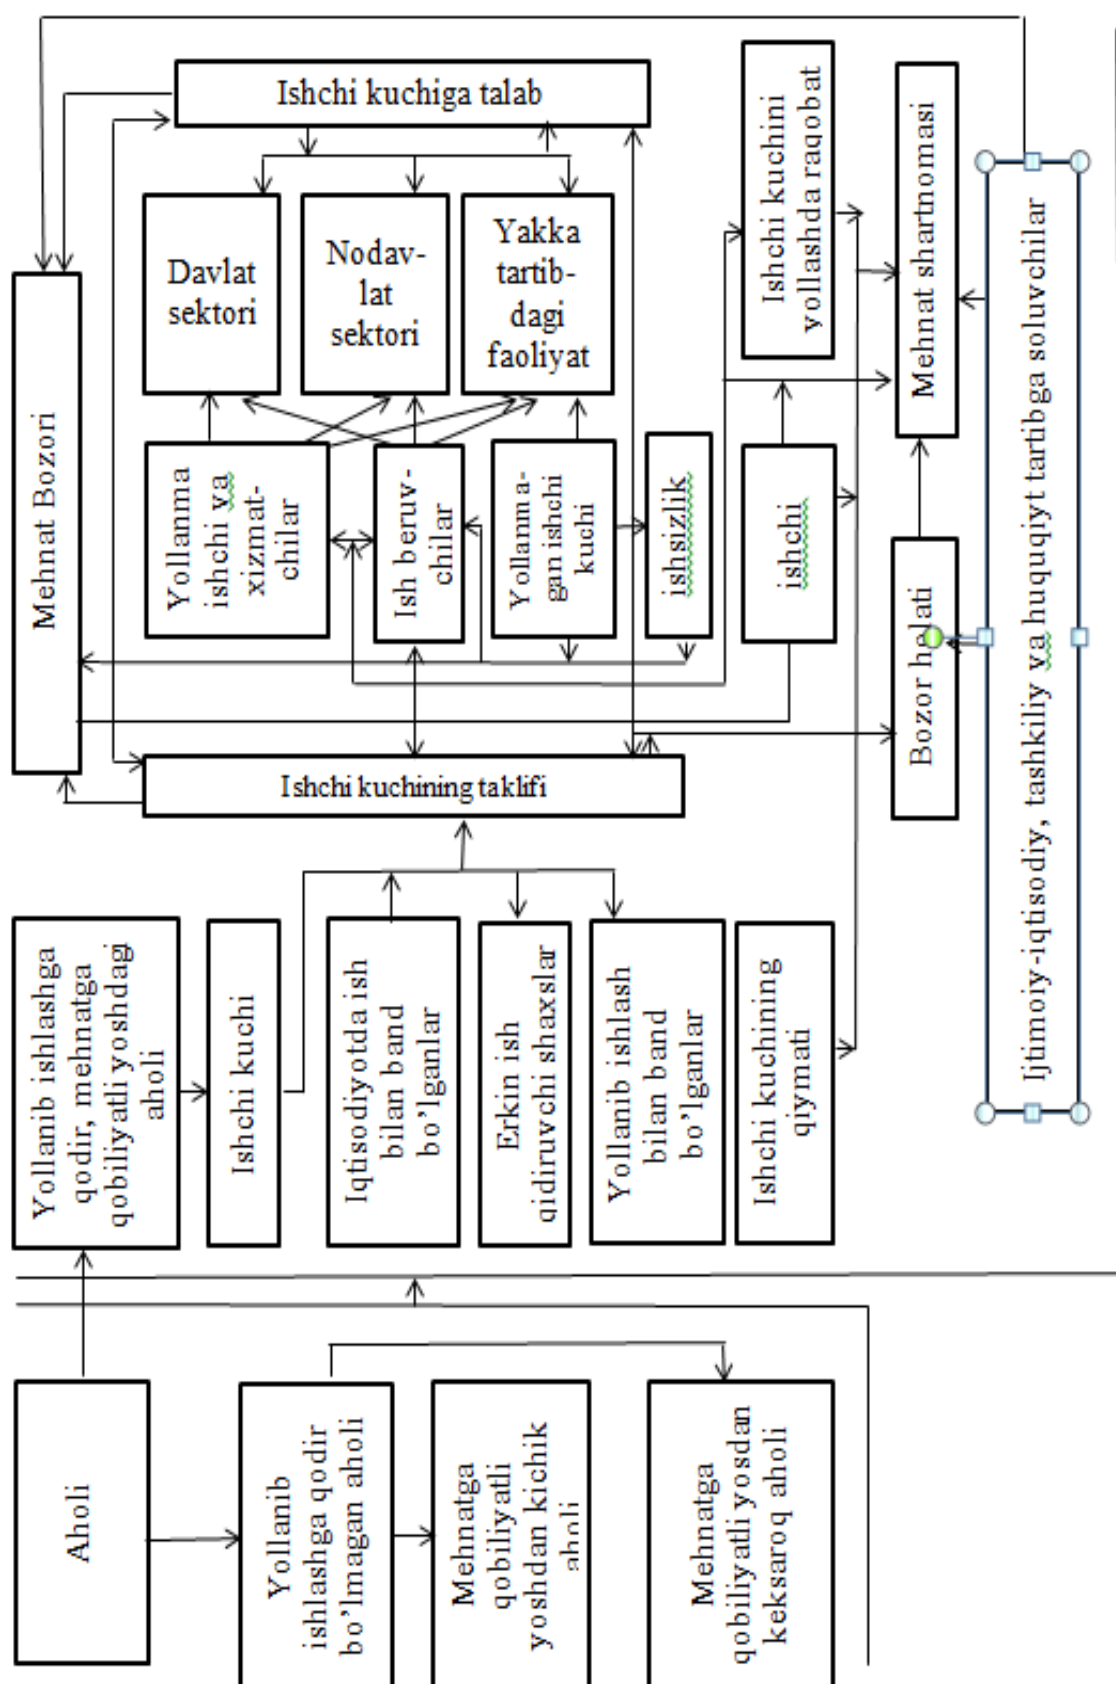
Ishchi kuchiga talab

Davlat sektori

Nodav-lat sektori

Yakka tartib-dagi faoliyat

Ishchi kuchini yollashda raqobat

Mehnat shartnomasi

Mehnat Bozori

Yollanma ishchi va xizmat-chilar

Ish beruv-chilar

Yollanma-gan ishchi kuchi

ishsizlik

ishchi

Bozor holati

Ijtimoiy-iqtisodiy, tashkiliy va huquqiyt tartibga soluvchilar

Ishchi kuchining taklifi

Yollanib ishlashga qodir, mehnatga qobiliyatli yoshdagi aholi

Ishchi kuchi

Iqtisodiyotda ish bilan band bo'lganlar

Erkin ish qidiruvchi shaxslar

Yollanib ishlash bilan band bo'lganlar

Ishchi kuchining qiymati

Aholi

Yollanib ishlashga qodir bo'lmagan aholi

Mehnatga qobiliyatli yoshdan kichik aholi

Mehnatga qobiliyatli yoshdan keksaroq aholi